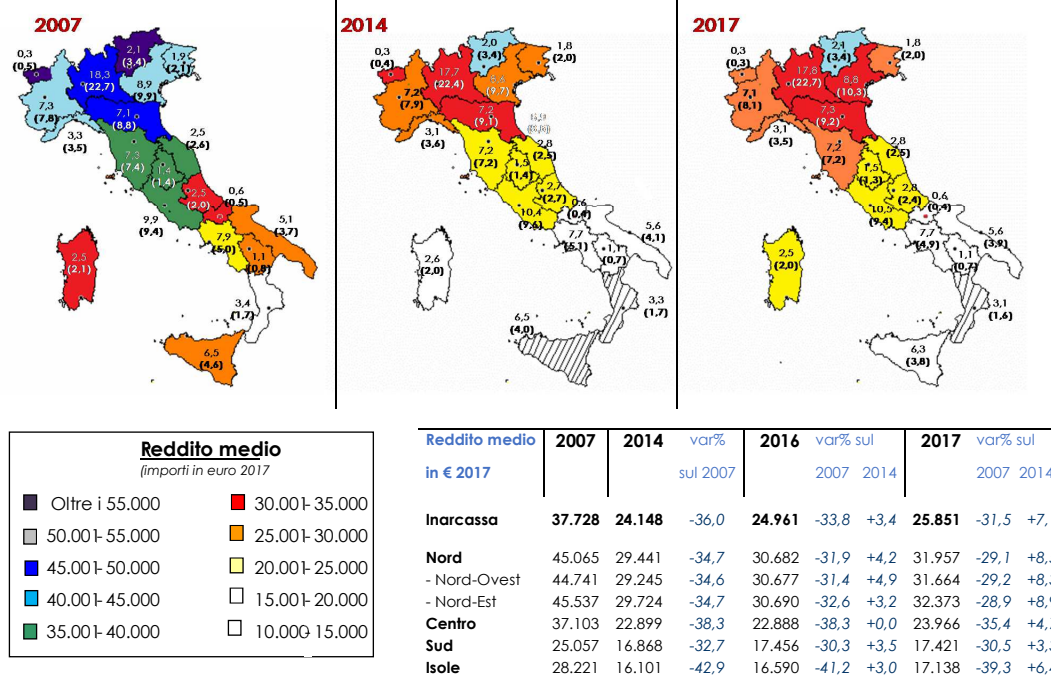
2007

0,3 (0,5)
2,1 (3,4)
1,9 (2,1)
18,3 (22,7)
8,9 (9,9)
7,3 (7,8)
7,1 (8,8)
3,3 (3,5)
2,5 (2,6)
7,3 (7,4)
1,4 (1,4)
2,5 (2,0)
0,6 (0,5)
9,9 (9,4)
5,1 (3,7)
7,9 (5,0)
1,1 (0,8)
2,5 (2,1)
3,4 (1,7)
6,5 (4,6)

2014

0,3 (0,4)
2,0 (3,4)
1,8 (2,0)
17,7 (22,4)
8,8 (9,7)
7,2 (7,9)
7,2 (9,1)
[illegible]
3,1 (3,6)
2,8 (2,5)
7,2 (7,2)
1,5 (1,4)
2,7 (2,7)
10,4 (9,6)
0,6 (0,4)
5,6 (4,1)
7,7 (5,1)
1,1 (0,7)
2,6 (2,0)
3,3 (1,7)
6,5 (4,0)

2017

0,3 (0,3)
2,1 (3,4)
1,8 (2,0)
17,6 (22,7)
8,8 (10,3)
7,1 (8,1)
7,3 (9,2)
3,1 (3,5)
2,8 (2,5)
7,2 (7,2)
1,5 (1,3)
2,8 (2,4)
0,6 (0,4)
10,5 (9,4)
5,6 (3,9)
7,7 (4,9)
1,1 (0,7)
2,5 (2,0)
3,1 (1,6)
6,3 (3,8)

Reddito medio
(importi in euro 2017

Oltre i 55.000
50.001- 55.000
45.001- 50.000
40.001- 45.000
35.001- 40.000
30.001- 35.000
25.001- 30.000
20.001- 25.000
15.001- 20.000
10.000- 15.000

| Reddito medio in € 2017 | 2007 | 2014 | var% sul 2007 | 2016 | var% sul 2007 | 2014 | 2017 | var% sul 2007 | 2014 |
|---|---|---|---|---|---|---|---|---|---|
| Inarcassa | 37.728 | 24.148 | -36,0 | 24.961 | -33,8 | +3,4 | 25.851 | -31,5 | +7,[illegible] |
| Nord | 45.065 | 29.441 | -34,7 | 30.682 | -31,9 | +4,2 | 31.957 | -29,1 | +8,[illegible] |
| - Nord-Ovest | 44.741 | 29.245 | -34,6 | 30.677 | -31,4 | +4,9 | 31.664 | -29,2 | +8,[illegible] |
| - Nord-Est | 45.537 | 29.724 | -34,7 | 30.690 | -32,6 | +3,2 | 32.373 | -28,9 | +8,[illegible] |
| Centro | 37.103 | 22.899 | -38,3 | 22.888 | -38,3 | +0,0 | 23.966 | -35,4 | +4,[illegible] |
| Sud | 25.057 | 16.868 | -32,7 | 17.456 | -30,3 | +3,5 | 17.421 | -30,5 | +3,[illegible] |
| Isole | 28.221 | 16.101 | -42,9 | 16.590 | -41,2 | +3,0 | 17.138 | -39,3 | +6,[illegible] |